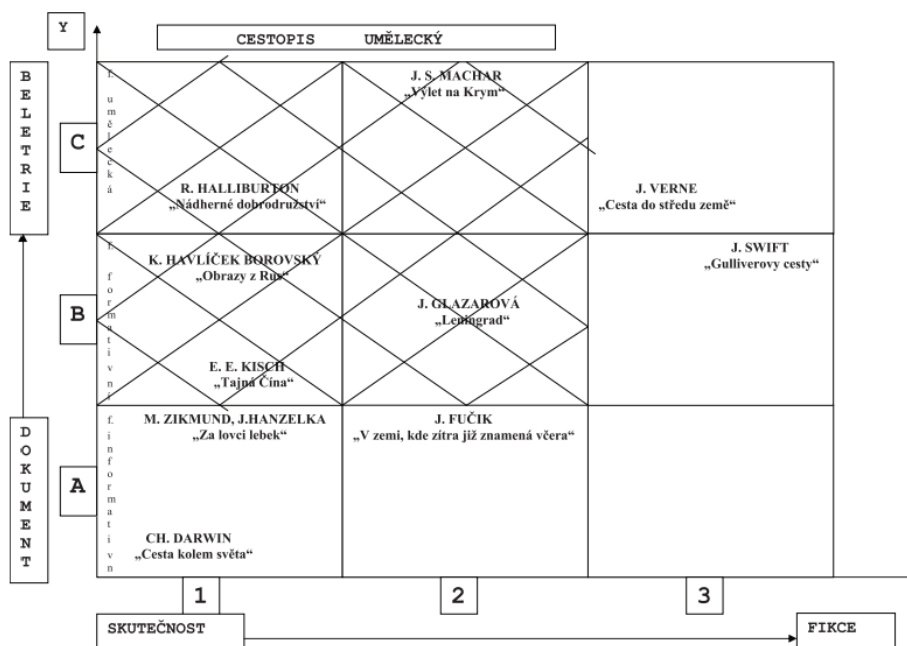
Y

CESTOPIS UMĚLECKÝ

BELETRIE

C

f. umělecká

J. S. MACHAR
„Výlet na Krym“

R. HALLIBURTON
„Nádherné dobrodružství“

J. VERNE
„Cesta do středu země“

B

f. formativní

K. HAVLÍČEK BOROVSKÝ
„Obrazy z Rus“

J. GLAZAROVÁ
„Leningrad“

J. SWIFT
„Gulliverovy cesty“

E. E. KISCH
„Tajná Čína“

DOKUMENT

A

f. informativn

M. ZIKMUND, J.HANZELKA
„Za lovci lebek“

J. FUČIK
„V zemi, kde zítra již znamená včera“

CH. DARWIN
„Cesta kolem světa“

1

2

3

SKUTEČNOST

FIKCE